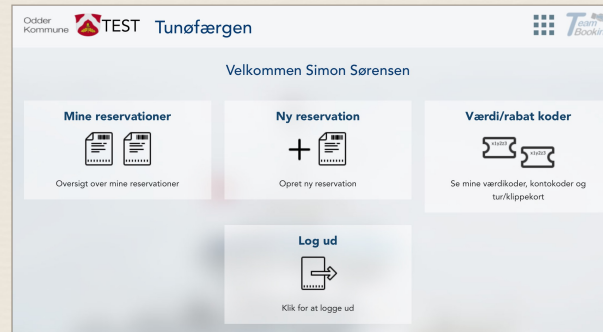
Odder Kommune TEST Tunøfærgen

Team Booking

Velkommen Simon Sørensen

Mine reservationer

Oversigt over mine reservationer

Ny reservation

Opret ny reservation

Værdi/rabat koder

x1a2c3 x1a2c3

Se mine værdikoder, kontokoder og tur/klippekort

Log ud

Klik for at logge ud